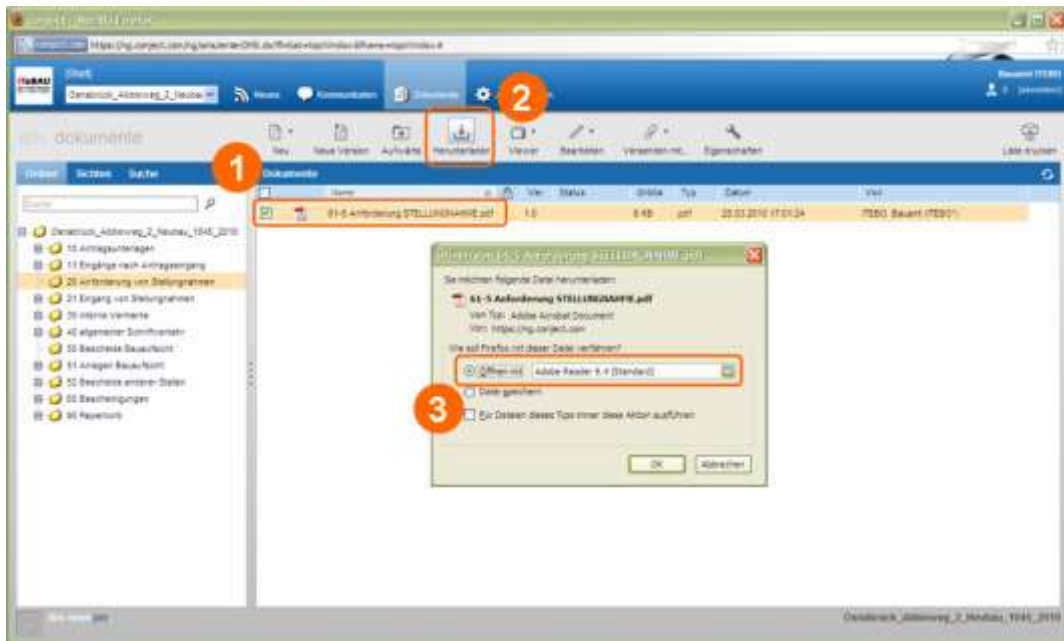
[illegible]

https://ng.conject.com/ng/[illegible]

Start

Osnabrück_Abbeweg_2_Neubau

News

Kommunikation

Dokumente

2

dokumente

Neu

Neue Version

Aufwärts

Herunterladen

Viewer

Bearbeiten

Versenden mit...

Eigenschaften

Liste drucken

1

Ordner

Sichten

Suche

Dokumente

Osnabrück_Abbeweg_2_Neubau_1045_2010

10 Antragsunterlagen

11 Eingänge nach Antragseingang

20 Anforderung von Stellungnahmen

21 Eingang von Stellungnahmen

30 Interne Vermerke

40 allgemeiner Schriftverkehr

50 Bescheide Bauaufsicht

51 Anlagen Bauaufsicht

52 Bescheide anderer Stellen

60 Beschreibungen

90 Papierkorb

Name

Ver.

Status

Größe

Typ

Datum

Von

61-5 Anforderung STELLUNGNAHME.pdf

1.0

6 KB

pdf

20.03.2010 17:01:24

ITEBO, Bauamt (ITEBO)

Öffnen von 61-5 Anforderung STELLUNGNAHME.pdf

Sie möchten folgende Datei herunterladen:

61-5 Anforderung STELLUNGNAHME.pdf

Vom Typ: Adobe Acrobat Document

Von: https://ng.conject.com

Wie soll Firefox mit dieser Datei verfahren?

Öffnen mit Adobe Reader 9.4 (Standard)

Datei speichern

3

Für Dateien dieses Typs immer diese Aktion ausführen

OK

Abbrechen

Osnabrück_Abbeweg_2_Neubau_1045_2010